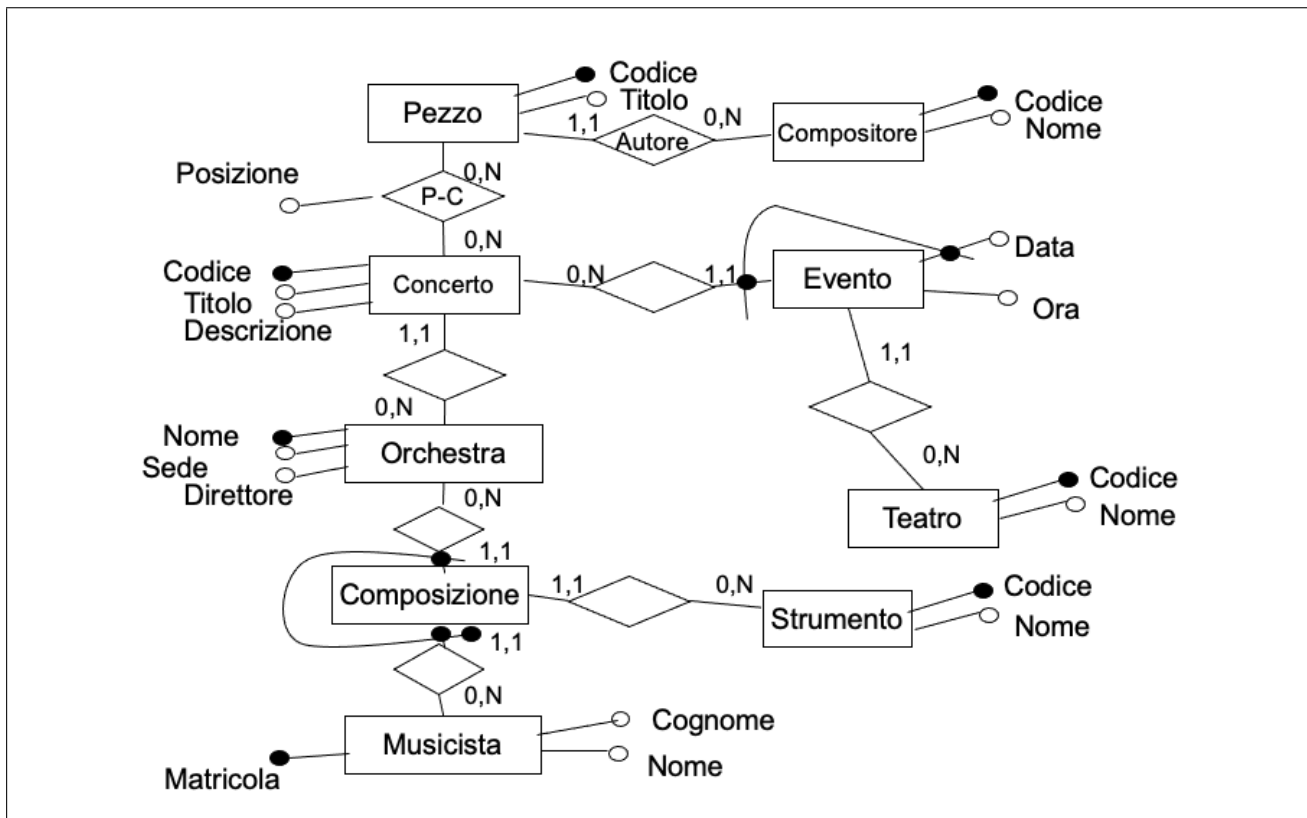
Codice
Titolo
Pezzo
1,1
Autore
0,N
Compositore
Codice
Nome
Posizione
0,N
P-C
0,N
Data
Codice
Titolo
Descrizione
Concerto
0,N
1,1
Evento
Ora
1,1
1,1
0,N
Nome
Sede
Direttore
Orchestra
0,N
0,N
Codice
Teatro
Nome
1,1
Composizione
1,1
0,N
Strumento
Codice
Nome
1,1
0,N
Musicista
Cognome
Nome
Matricola